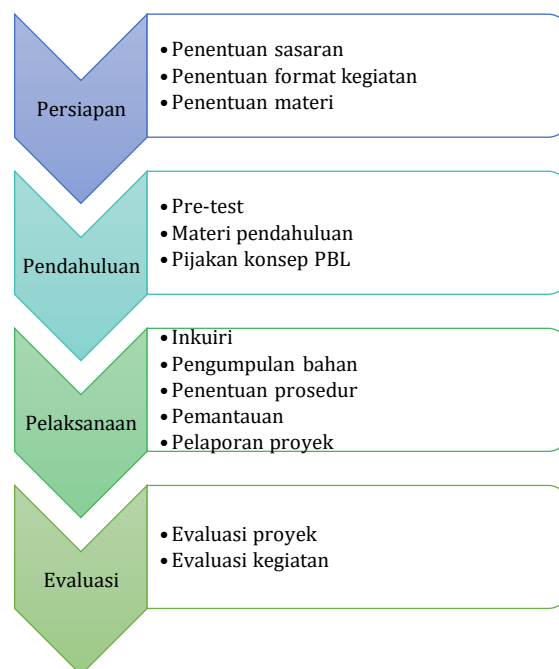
Persiapan

- Penentuan sasaran
- Penentuan format kegiatan
- Penentuan materi

Pendahuluan

- Pre-test
- Materi pendahuluan
- Pijakan konsep PBL

Pelaksanaan

- Inkuiri
- Pengumpulan bahan
- Penentuan prosedur
- Pemantauan
- Pelaporan proyek

Evaluasi

- Evaluasi proyek
- Evaluasi kegiatan